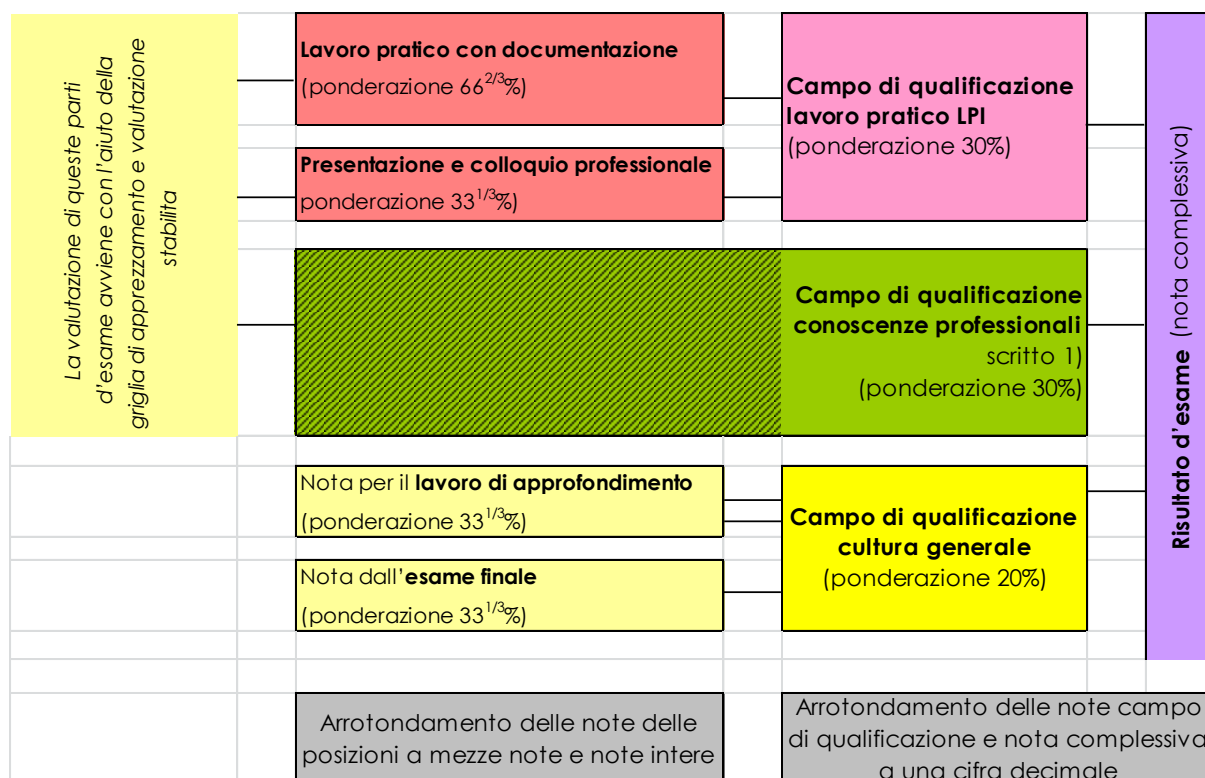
La valutazione di queste parti d'esame avviene con l'aiuto della griglia di apprezzamento e valutazione stabilita

**Lavoro pratico con documentazione**
(ponderazione $66^{2/3}$%)

**Presentazione e colloquio professionale**
ponderazione $33^{1/3}$%)

**Campo di qualificazione lavoro pratico LPI**
(ponderazione 30%)

**Campo di qualificazione conoscenze professionali**
scritto 1)
(ponderazione 30%)

Nota per il **lavoro di approfondimento**
(ponderazione $33^{1/3}$%)

Nota dall'**esame finale**
(ponderazione $33^{1/3}$%)

**Campo di qualificazione cultura generale**
(ponderazione 20%)

**Risultato d'esame** (nota complessiva)

Arrotondamento delle note delle posizioni a mezze note e note intere

Arrotondamento delle note campo di qualificazione e nota complessiva a una cifra decimale